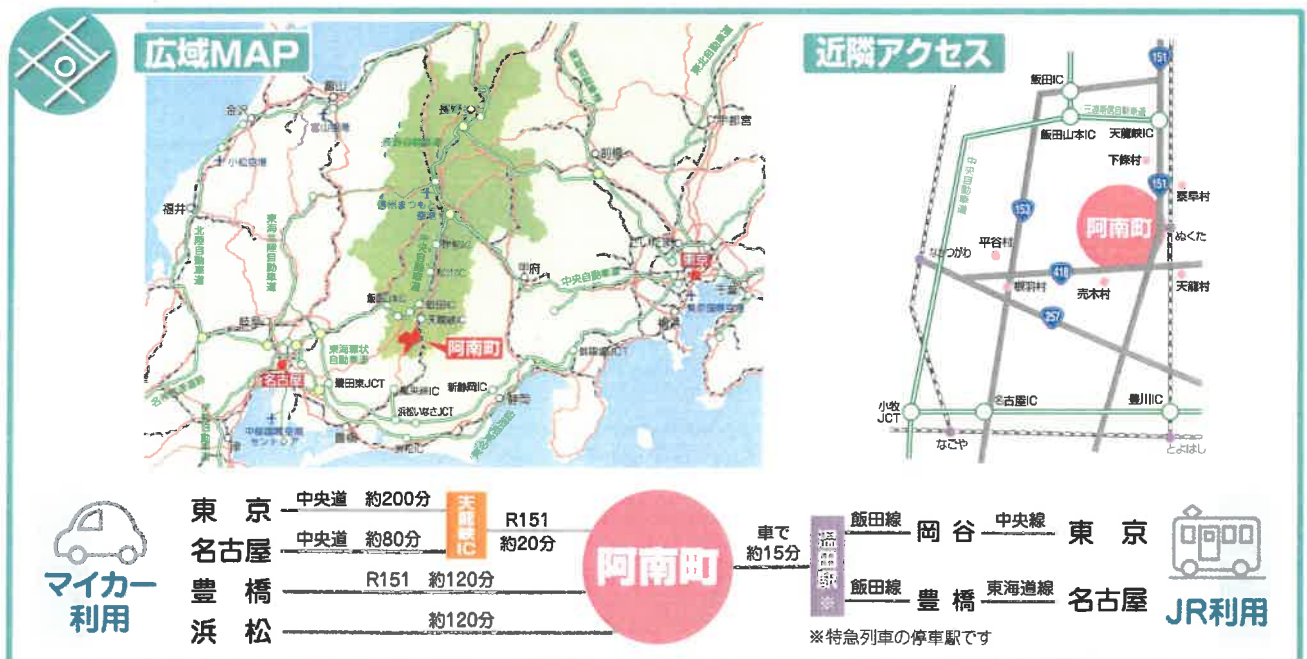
広域MAP

金沢
富山
長野
宇都宮
福井
前橋
信州まつもと空港
松本
甲府
東京
千葉
飯田
阿南町
名古屋
豊田東JCT
浜松いなさJCT
新静岡IC
静岡
中部国際空港セントレア
中央自動車道
東海北陸自動車道
北陸自動車道
東海環状自動車道
長野自動車道
上信越自動車道
関越自動車道
東北自動車道
新東名高速道路

近隣アクセス

151
飯田IC
三遠南信自動車道
飯田山本IC
天龍峡IC
下條村
151
泰阜村
中央自動車道
153
阿南町
平谷村
ぬくた
なかつがわ
418
根羽村
売木村
天龍村
257
小牧JCT
名古屋IC
豊川IC
なごや
とよはし

マイカー利用

東京 中央道 約200分
名古屋 中央道 約80分
天龍峡IC
R151 約20分
豊橋 R151 約120分
浜松 約120分
阿南町
車で約15分
温田駅※
飯田線 岡谷 中央線 東京
飯田線 豊橋 東海道線 名古屋
JR利用
※特急列車の停車駅です